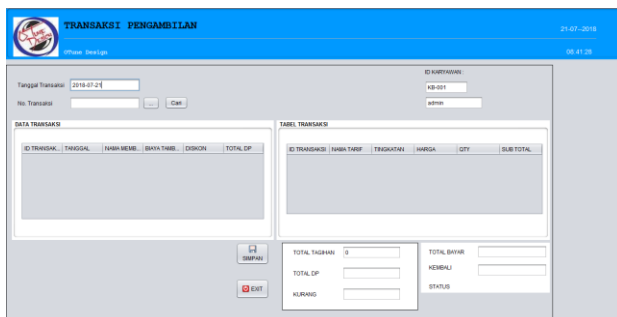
TRANSAKSI PENGAMBILAN

Ofbaa Design

21-07-2018

08:41:28

Tanggal Transaksi 2018-07-21

No. Transaksi

...

Cari

ID KARYAWAN :

KB-001

admin

DATA TRANSAKSI

| ID TRANSAK... | TANGGAL | NAMA MEMB... | BIAYA TAMB... | DISKON | TOTAL DP |
|---|---|---|---|---|---|

TABEL TRANSAKSI

| ID TRANSAKSI | NAMA TARIF | TINGKATAN | HARGA | QTY | SUB TOTAL |
|---|---|---|---|---|---|

SIMPAN

EXIT

TOTAL TAGIHAN 0

TOTAL DP

KURANG

TOTAL BAYAR

KEMBALI

STATUS